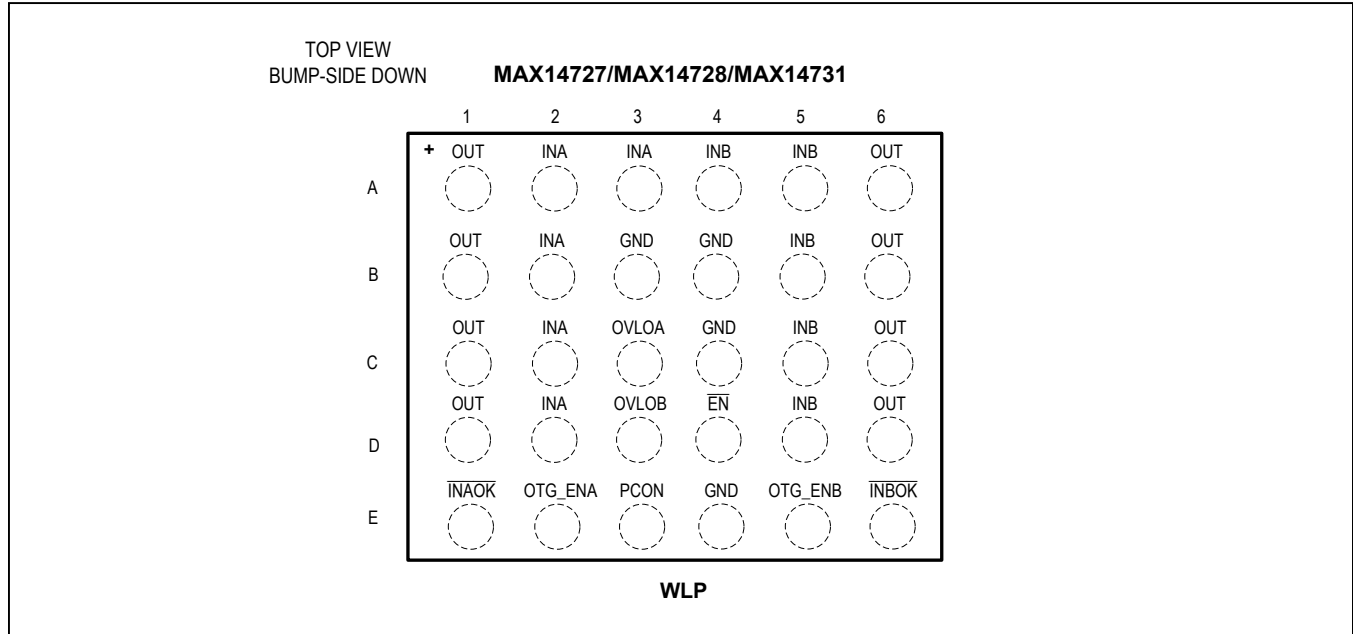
TOP VIEW
BUMP-SIDE DOWN

MAX14727/MAX14728/MAX14731

|   | 1 | 2 | 3 | 4 | 5 | 6 |
|---|---|---|---|---|---|---|
| A | + OUT | INA | INA | INB | INB | OUT |
| B | OUT | INA | GND | GND | INB | OUT |
| C | OUT | INA | OVLOA | GND | INB | OUT |
| D | OUT | INA | OVLOB | $\overline{EN}$ | INB | OUT |
| E | $\overline{INAOK}$ | OTG_ENA | PCON | GND | OTG_ENB | $\overline{INBOK}$ |

WLP